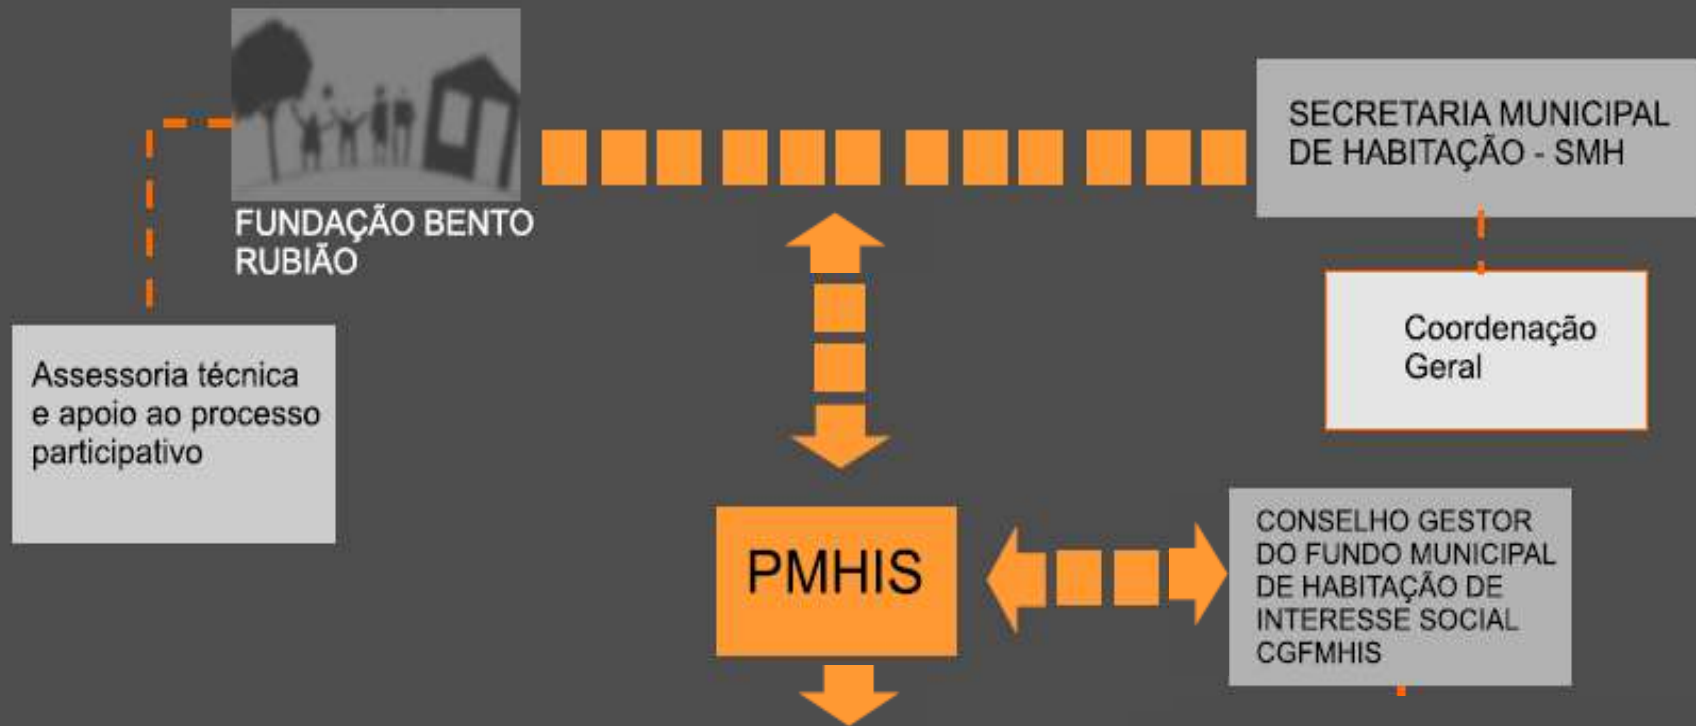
FUNDAÇÃO BENTO RUBIÃO

SECRETARIA MUNICIPAL DE HABITAÇÃO - SMH

Coordenação Geral

Assessoria técnica e apoio ao processo participativo

PMHIS

CONSELHO GESTOR DO FUNDO MUNICIPAL DE HABITAÇÃO DE INTERESSE SOCIAL CGFMHIS